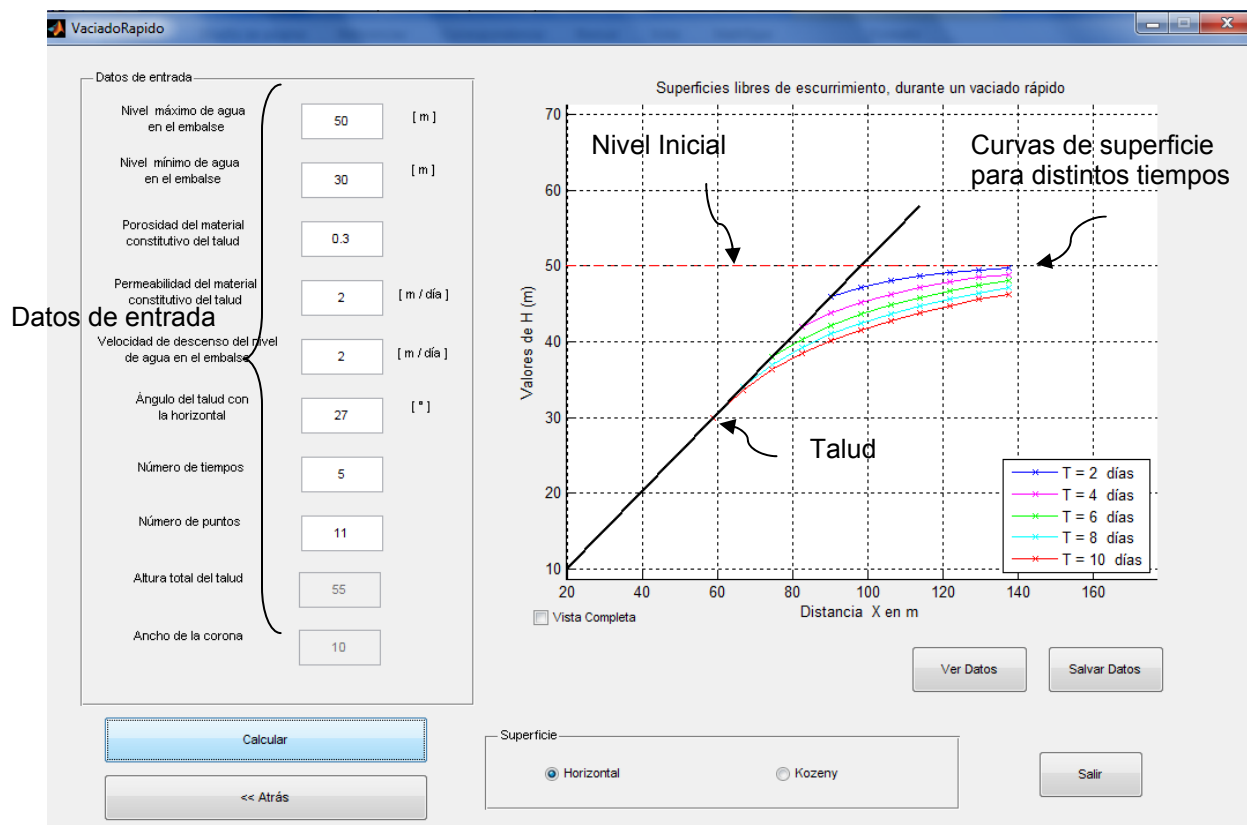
VaciadoRapido

Datos de entrada

Nivel máximo de agua en el embalse 50 [ m ]

Nivel mínimo de agua en el embalse 30 [ m ]

Porosidad del material constitutivo del talud 0.3

Permeabilidad del material constitutivo del talud 2 [ m / día ]

Datos de entrada

Velocidad de descenso del nivel de agua en el embalse 2 [ m / día ]

Ángulo del talud con la horizontal 27 [ ° ]

Número de tiempos 5

Número de puntos 11

Altura total del talud 55

Ancho de la corona 10

Superficies libres de escurrimiento, durante un vaciado rápido

Nivel Inicial

Curvas de superficie para distintos tiempos

Talud

Valores de H (m)

70
60
50
40
30
20
10

20 40 60 80 100 120 140 160

Distancia X en m

T = 2 días
T = 4 días
T = 6 días
T = 8 días
T = 10 días

Vista Completa

Ver Datos

Salvar Datos

Calcular

<< Atrás

Superficie

Horizontal

Kozeny

Salir